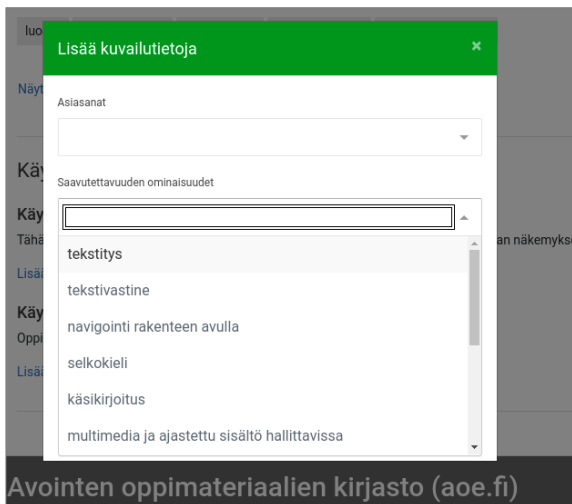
luo

Näyt

Käy

Käy

Tähä

an näkemyks

Lisää

Käy

Oppi

Lisää

Lisää kuvailutietoja

×

Asiasanat

Saavutettavuuden ominaisuudet

tekstitys

tekstivastine

navigointi rakenteen avulla

selkokieli

käsikirjoitus

multimedia ja ajastettu sisältö hallittavissa

Avointen oppimateriaalien kirjasto (aoe.fi)